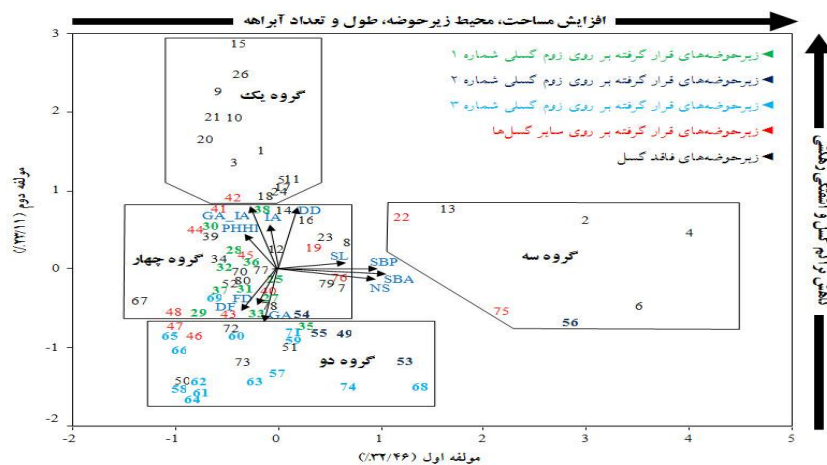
افزایش مساحت، محیط زیرحوضه، طول و تعداد آبراهه

کاهش پارامترهای شکل و هیپسومتری

زیرحوضه‌های قرار گرفته بر روی زون گسلی شماره ۱
زیرحوضه‌های قرار گرفته بر روی زون گسلی شماره ۲
زیرحوضه‌های قرار گرفته بر روی زون گسلی شماره ۳
زیرحوضه‌های قرار گرفته بر روی سایر گسل‌ها
زیرحوضه‌های فاقد گسل

گروه یک
گروه چهار
گروه سه
گروه دو

مولفه دوم (۲۳/۱۱٪)
مولفه اول (۳۲/۴۶٪)

3
2
1
0
-1
-2
-2
-1
0
1
2
3
4
5

15
26
9
21 10
20
1
3
511
11
18 14
42
41 38
GA_IA IA DD
44 30 16
39 PHHI
23
12 19 8
28
45
34 36
32 77
70 SL
80 SBP
37 31 52
40 76 SBA
69 FD 78 NS
79 7
DF 25
48 29 43 33 GA 54
67
22
13
2
4
75
6
56
47 72 35
65 46 60 71 55 49
59
66 51
73
53
50 62 57
58 61 63 74 68
64